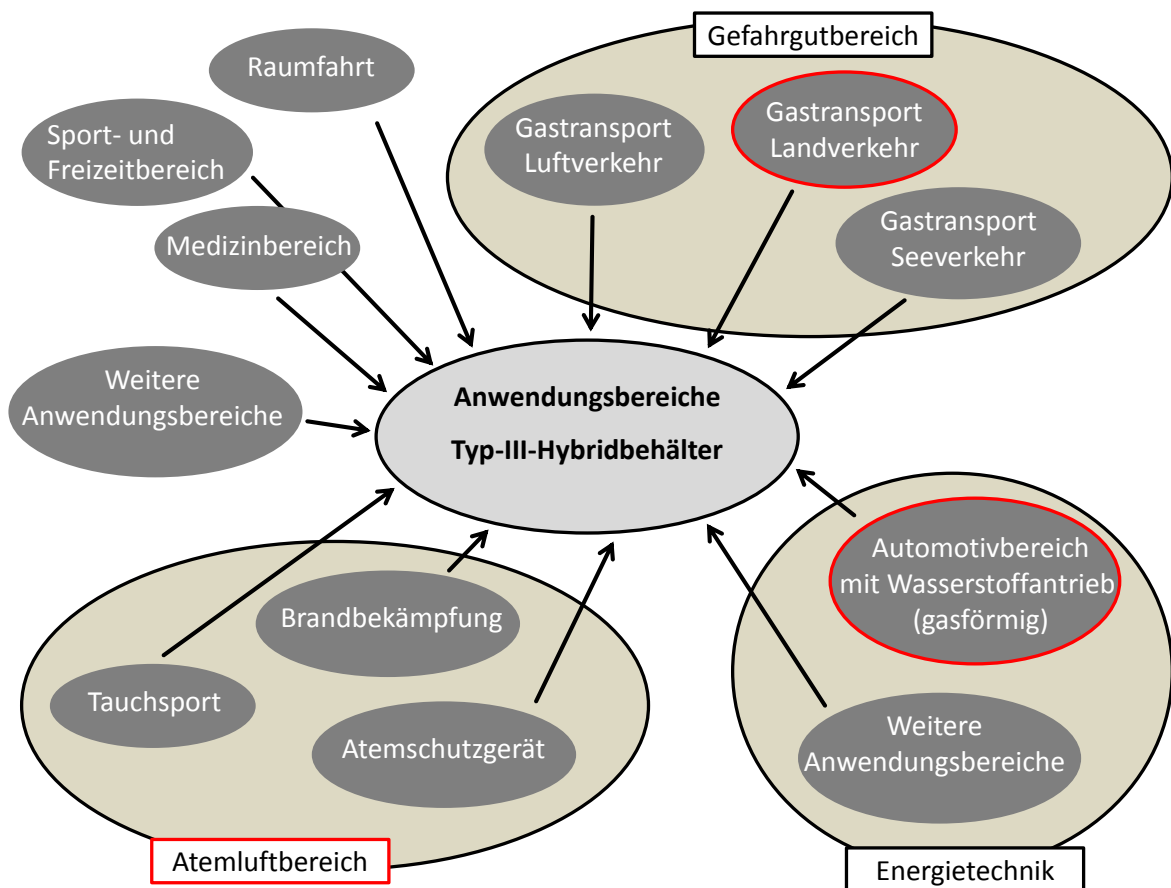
Raumfahrt

Sport- und Freizeitbereich

Medizinbereich

Weitere Anwendungsbereiche

Gefahrgutbereich

Gastransport Luftverkehr

Gastransport Landverkehr

Gastransport Seeverkehr

**Anwendungsbereiche**

**Typ-III-Hybridbehälter**

Brandbekämpfung

Tauchsport

Atemschutzgerät

Atemluftbereich

Automotivbereich mit Wasserstoffantrieb (gasförmig)

Weitere Anwendungsbereiche

Energietechnik